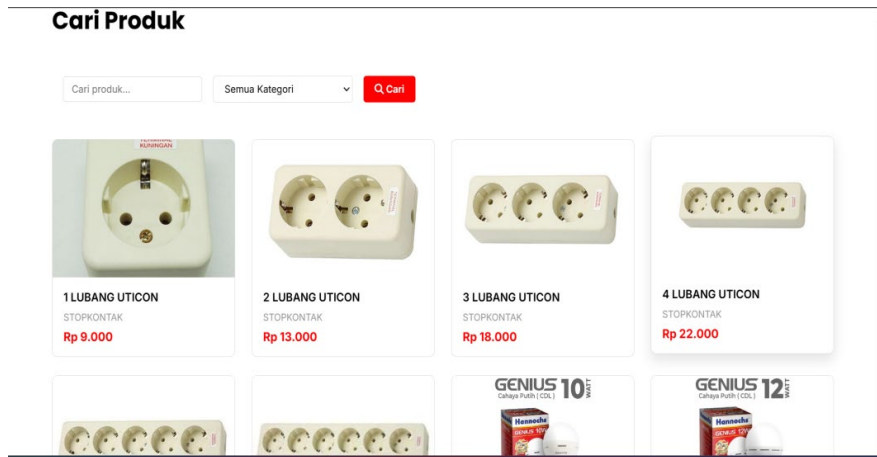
Cari Produk

Cari produk...

Semua Kategori

Cari

KUNINGAN

1 LUBANG UTICON
STOPKONTAK
Rp 9.000

2 LUBANG UTICON
STOPKONTAK
Rp 13.000

3 LUBANG UTICON
STOPKONTAK
Rp 18.000

4 LUBANG UTICON
STOPKONTAK
Rp 22.000

GENIUS 10 WATT
Cahaya Putih (CDL)
Hannochs

GENIUS 12 WATT
Cahaya Putih (CDL)
Hannochs